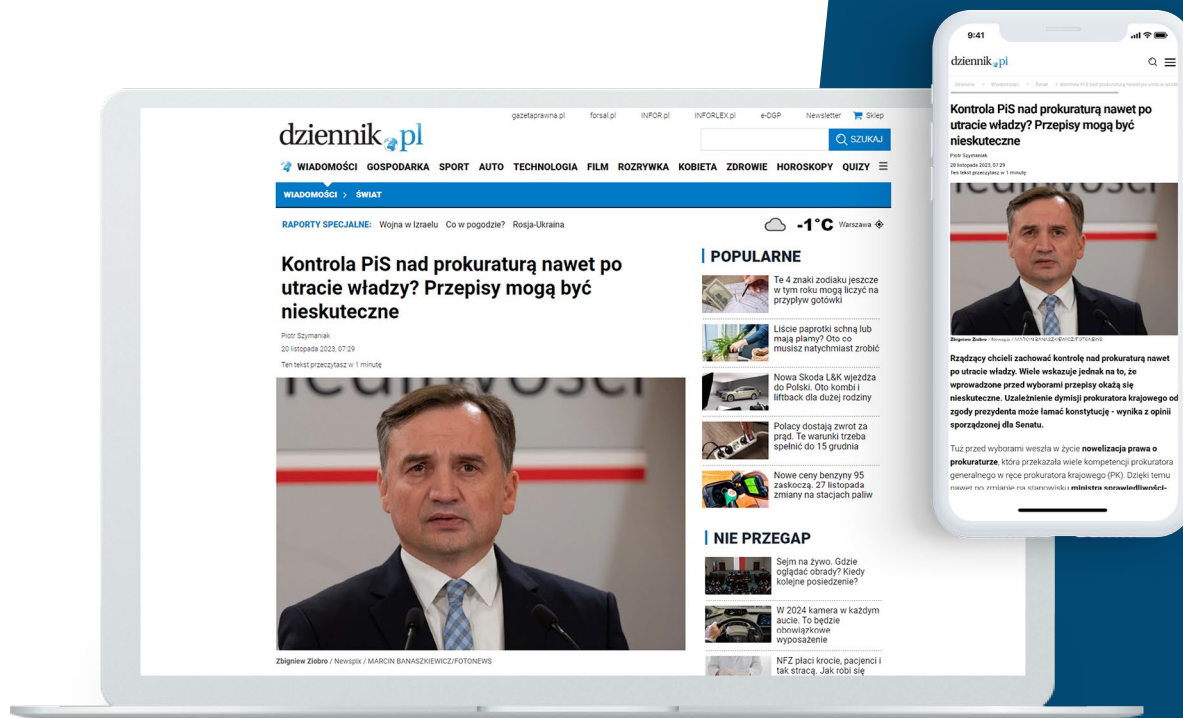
gazetaprawna.pl forsal.pl INFOR.pl INFORLEX.pl e-DGP Newsletter Sklep

dziennik.pl

SZUKAJ

WIADOMOŚCI GOSPODARKA SPORT AUTO TECHNOLOGIA FILM ROZRYWKA KOBIETA ZDROWIE HOROSKOPY QUIZY

WIADOMOŚCI > ŚWIAT

RAPORTY SPECJALNE: Wojna w Izraelu Co w pogodzie? Rosja-Ukraina

-1°C Warszawa

Kontrola PiS nad prokuraturą nawet po utracie władzy? Przepisy mogą być nieskuteczne

Piotr Szymaniak
20 listopada 2023, 07:29
Ten tekst przeczytasz w 1 minutę

Zbigniew Ziobro / Newspix / MARCIN BANASZKIEWICZ/FOTONEWS

POPULARNE

Te 4 znaki zodiaku jeszcze w tym roku mogą liczyć na przypływ gotówki

Liście paprotki schną lub mają plamy? Oto co musisz natychmiast zrobić

Nowa Skoda L&K wjeżdża do Polski. Oto kombi i liftback dla dużej rodziny

Polacy dostają zwrot za prąd. Te warunki trzeba spełnić do 15 grudnia

Nowe ceny benzyny 95 zaskoczą. 27 listopada zmiany na stacjach paliw

NIE PRZEGAP

Sejm na żywo. Gdzie oglądać obrady? Kiedy kolejne posiedzenie?

W 2024 kamera w każdym aucie. To będzie obowiązkowe wyposażenie

NFZ płaci krocie, pacjenci i tak stracą. Jak robi się

9:41

dziennik.pl

Kontrola PiS nad prokuraturą nawet po utracie władzy? Przepisy mogą być nieskuteczne

Piotr Szymaniak
20 listopada 2023, 07:29
Ten tekst przeczytasz w 1 minutę

Rządzący chcieli zachować kontrolę nad prokuraturą nawet po utracie władzy. Wiele wskazuje jednak na to, że wprowadzone przed wyborami przepisy okażą się nieskuteczne. Uzależnienie dymisji prokuratora krajowego od zgody prezydenta może łamać konstytucję - wynika z opinii sporządzonej dla Senatu.

Tuż przed wyborami weszła w życie nowelizacja prawa o prokuraturze, która przekazała wiele kompetencji prokuratora generalnego w ręce prokuratora krajowego (PK). Dzięki temu nawet po zmianie na stanowisku ministra sprawiedliwości-